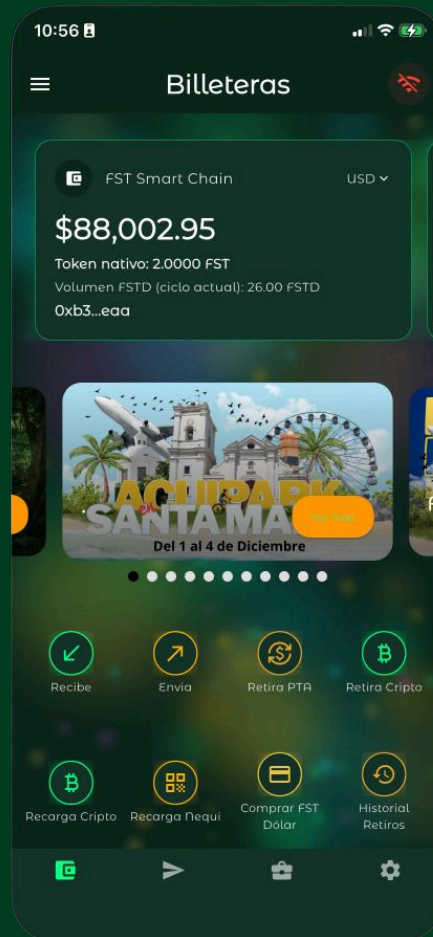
10:56

Billeteras

FST Smart Chain
USD

$88,002.95

Token nativo: 2.0000 FST

Volumen FSTD (ciclo actual): 26.00 FSTD

0xb3...eaa

ACUIPARK
en
SANTA MA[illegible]
Ver más
Del 1 al 4 de Diciembre

Recibe
Envia
Retira PTA
Retira Cripto

Recarga Cripto
Recarga Nequi
Comprar FST Dólar
Historial Retiros